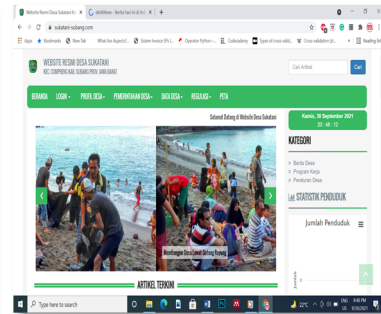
Website Resmi Desa Sukatani Ki ×
Berita hari ini di Ind ×
+

sukatani-subang.com

Apps Bookmarks New Tab What Are Aspects?... Sistem Invoice SMs l... Operator Python -... Codeacdemy Types of cross valid... Cross-validation (st... Reading list

WEBSITE RESMI DESA SUKATANI
KEC. COMPRENG KAB. SUBANG PROV. JAWA BARAT

Cari Artikel

Cari

BERANDA LOGIN PROFIL DESA PEMERINTAHAN DESA DATA DESA REGULASI PETA

Selamat Datang di Website Desa Sukatani

Kamis, 30 September 2021
20 : 40 : 12

KATEGORI

Berita Desa
Program Kerja
Peraturan Desa

STATISTIK PENDUDUK

Jumlah Penduduk

Mentangan Desa lewat Gotong Royong

ARTIKEL TERKINI

Type here to search

22°C

ENG
9:40 PM
9/30/2021